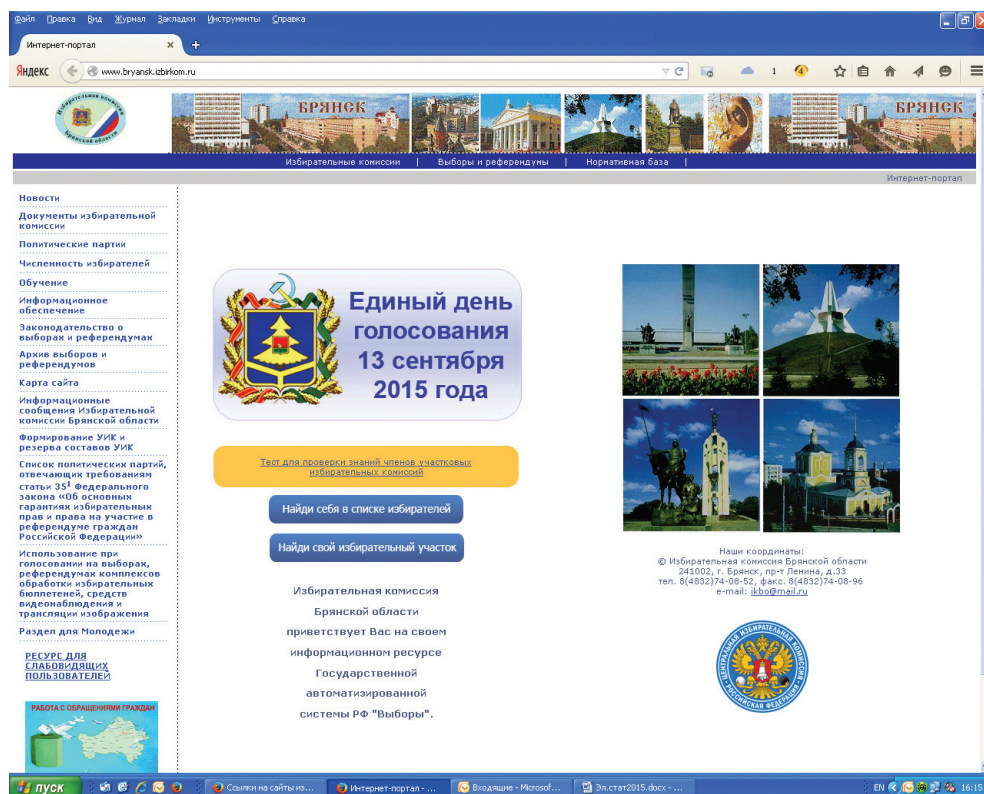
Файл Правка Вид Журнал Закладки Инструменты Справка

Интернет-портал ×

Яндекс www.bryansk.izbirkom.ru

1

Избирательная комиссия Брянской области

БРЯНСК

БРЯНСК

Избирательные комиссии | Выборы и референдумы | Нормативная база |

Интернет-портал

Новости

Документы избирательной комиссии

Политические партии

Численность избирателей

Обучение

Информационное обеспечение

Законодательство о выборах и референдумах

Архив выборов и референдумов

Карта сайта

Информационные сообщения Избирательной комиссии Брянской области

Формирование УИК и резерва составов УИК

Список политических партий, отвечающих требованиям статьи $35^1$ Федерального закона «Об основных гарантиях избирательных прав и права на участие в референдуме граждан Российской Федерации»

Использование при голосовании на выборах, референдумах комплексов обработки избирательных бюллетеней, средств видеонаблюдения и трансляции изображения

Раздел для Молодежи

РЕСУРС ДЛЯ СЛАБОВИДЯЩИХ ПОЛЬЗОВАТЕЛЕЙ

РАБОТА С ОБРАЩЕНИЯМИ ГРАЖДАН

Единый день голосования 13 сентября 2015 года

Тест для проверки знаний членов участковых избирательных комиссий

Найди себя в списке избирателей

Найди свой избирательный участок

Избирательная комиссия Брянской области приветствует Вас на своем информационном ресурсе Государственной автоматизированной системы РФ "Выборы".

Наши координаты:
© Избирательная комиссия Брянской области
241002, г. Брянск, пр-т Ленина, д.33
тел. 8(4832)74-08-52, факс. 8(4832)74-08-96
e-mail: ikbo@mail.ru

ЦЕНТРАЛЬНАЯ ИЗБИРАТЕЛЬНАЯ КОМИССИЯ РОССИЙСКОЙ ФЕДЕРАЦИИ

пуск

Ссылки на сайты из...

Интернет-портал - ...

Входящие - Microsof...

Эл.стат2015.docx - ...

EN

16:15